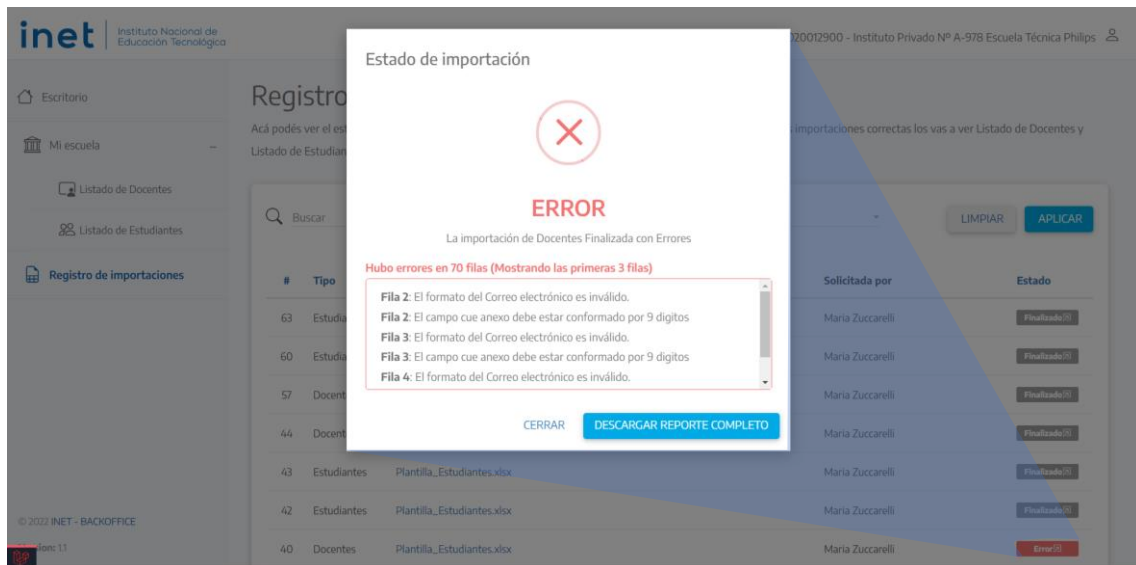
inet Instituto Nacional de Educación Tecnológica

Escritorio
Mi escuela
Listado de Docentes
Listado de Estudiantes
Registro de importaciones

© 2022 INET - BACKOFFICE
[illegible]ión: 1.1

20012900 - Instituto Privado Nº A-978 Escuela Técnica Philips

Registro
Acá podés ver el est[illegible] importaciones correctas los vas a ver Listado de Docentes y Listado de Estudian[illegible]

Buscar
LIMPIAR
APLICAR

| # | Tipo | | Solicitada por | Estado |
|---|---|---|---|---|
| 63 | Estudia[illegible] | | Maria Zuccarelli | Finalizado |
| 60 | Estudia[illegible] | | Maria Zuccarelli | Finalizado |
| 57 | Docent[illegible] | | Maria Zuccarelli | Finalizado |
| 44 | Docent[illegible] | | Maria Zuccarelli | Finalizado |
| 43 | Estudiantes | Plantilla_Estudiantes.xlsx | Maria Zuccarelli | Finalizado |
| 42 | Estudiantes | Plantilla_Estudiantes.xlsx | Maria Zuccarelli | Finalizado |
| 40 | Docentes | Plantilla_Estudiantes.xlsx | Maria Zuccarelli | Error |

Estado de importación

ERROR
La importación de Docentes Finalizada con Errores

Hubo errores en 70 filas (Mostrando las primeras 3 filas)
Fila 2: El formato del Correo electrónico es inválido.
Fila 2: El campo cue anexo debe estar conformado por 9 digitos
Fila 3: El formato del Correo electrónico es inválido.
Fila 3: El campo cue anexo debe estar conformado por 9 digitos
Fila 4: El formato del Correo electrónico es inválido.

CERRAR
DESCARGAR REPORTE COMPLETO